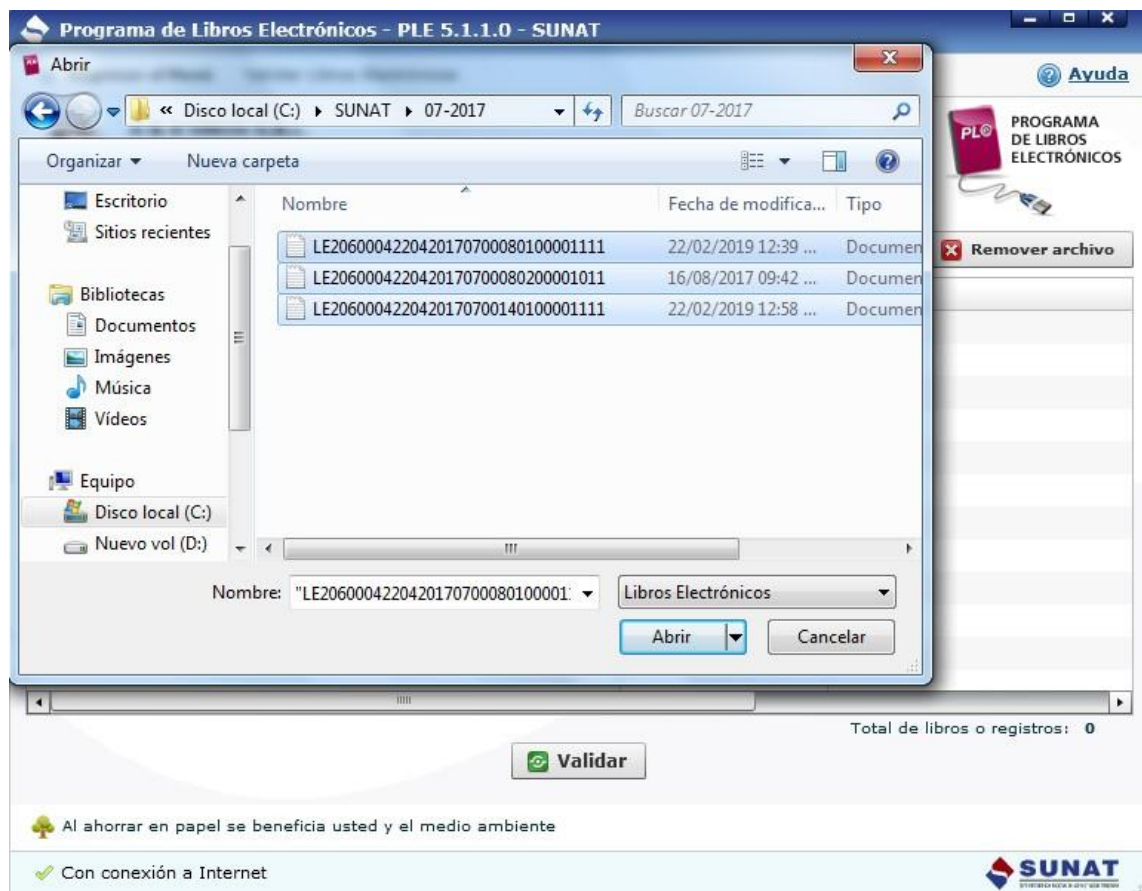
Programa de Libros Electrónicos - PLE 5.1.1.0 - SUNAT

Abrir

« Disco local (C:) ▸ SUNAT ▸ 07-2017

Buscar 07-2017

Organizar ▾ Nueva carpeta

Escritorio
Sitios recientes
Bibliotecas
Documentos
Imágenes
Música
Vídeos
Equipo
Disco local (C:)
Nuevo vol (D:)

| Nombre | Fecha de modifica... | Tipo |
|---|---|---|
| LE20600042204201707000801000011111 | 22/02/2019 12:39 ... | Documen |
| LE20600042204201707000802000010111 | 16/08/2017 09:42 ... | Documen |
| LE20600042204201707001401000011111 | 22/02/2019 12:58 ... | Documen |

Nombre: "LE2060004220420170700080100001

Libros Electrónicos

Abrir

Cancelar

Ayuda

PLE PROGRAMA DE LIBROS ELECTRÓNICOS

Remover archivo

Total de libros o registros: 0

Validar

Al ahorrar en papel se beneficia usted y el medio ambiente

Con conexión a Internet

SUNAT